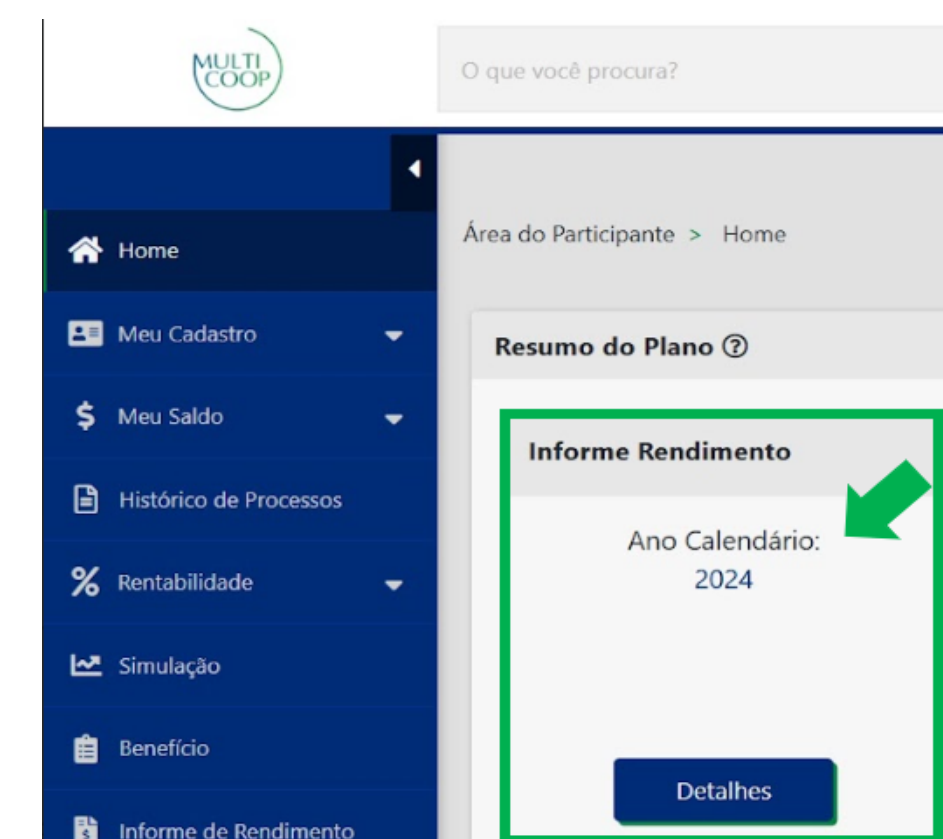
MULTI COOP

O que você procura?

Home

Meu Cadastro

Meu Saldo

Histórico de Processos

Rentabilidade

Simulação

Benefício

Informe de Rendimento

Área do Participante > Home

Resumo do Plano

Informe Rendimento

Ano Calendário: 2024

Detalhes